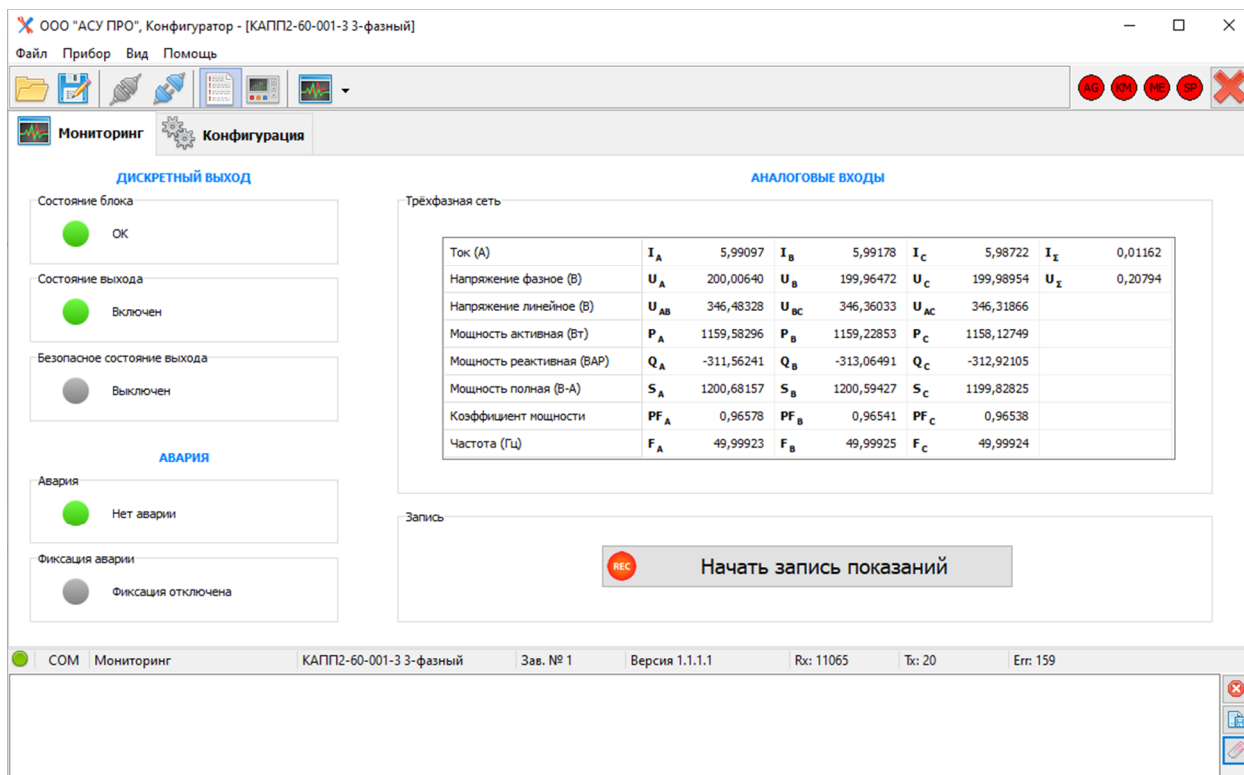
ООО "АСУ ПРО", Конфигуратор - [КАПП2-60-001-3 3-фазный]

Файл Прибор Вид Помощь

AG KM ME SP

Мониторинг Конфигурация

ДИСКРЕТНЫЙ ВЫХОД

Состояние блока
OK

Состояние выхода
Включен

Безопасное состояние выхода
Выключен

АВАРИЯ

Авария
Нет аварии

Фиксация аварии
Фиксация отключена

АНАЛОГОВЫЕ ВХОДЫ

Трёхфазная сеть

| Ток (А) | $I_A$ | 5,99097 | $I_B$ | 5,99178 | $I_C$ | 5,98722 | $I_\Sigma$ | 0,01162 |
|---|---|---|---|---|---|---|---|---|
| Напряжение фазное (В) | $U_A$ | 200,00640 | $U_B$ | 199,96472 | $U_C$ | 199,98954 | $U_\Sigma$ | 0,20794 |
| Напряжение линейное (В) | $U_{AB}$ | 346,48328 | $U_{BC}$ | 346,36033 | $U_{AC}$ | 346,31866 | | |
| Мощность активная (Вт) | $P_A$ | 1159,58296 | $P_B$ | 1159,22853 | $P_C$ | 1158,12749 | | |
| Мощность реактивная (ВАР) | $Q_A$ | -311,56241 | $Q_B$ | -313,06491 | $Q_C$ | -312,92105 | | |
| Мощность полная (В-А) | $S_A$ | 1200,68157 | $S_B$ | 1200,59427 | $S_C$ | 1199,82825 | | |
| Коэффициент мощности | $PF_A$ | 0,96578 | $PF_B$ | 0,96541 | $PF_C$ | 0,96538 | | |
| Частота (Гц) | $F_A$ | 49,99923 | $F_B$ | 49,99925 | $F_C$ | 49,99924 | | |

Запись

REC Начать запись показаний

COM Мониторинг КАПП2-60-001-3 3-фазный Зав. № 1 Версия 1.1.1.1 Rx: 11065 Tx: 20 Err: 159